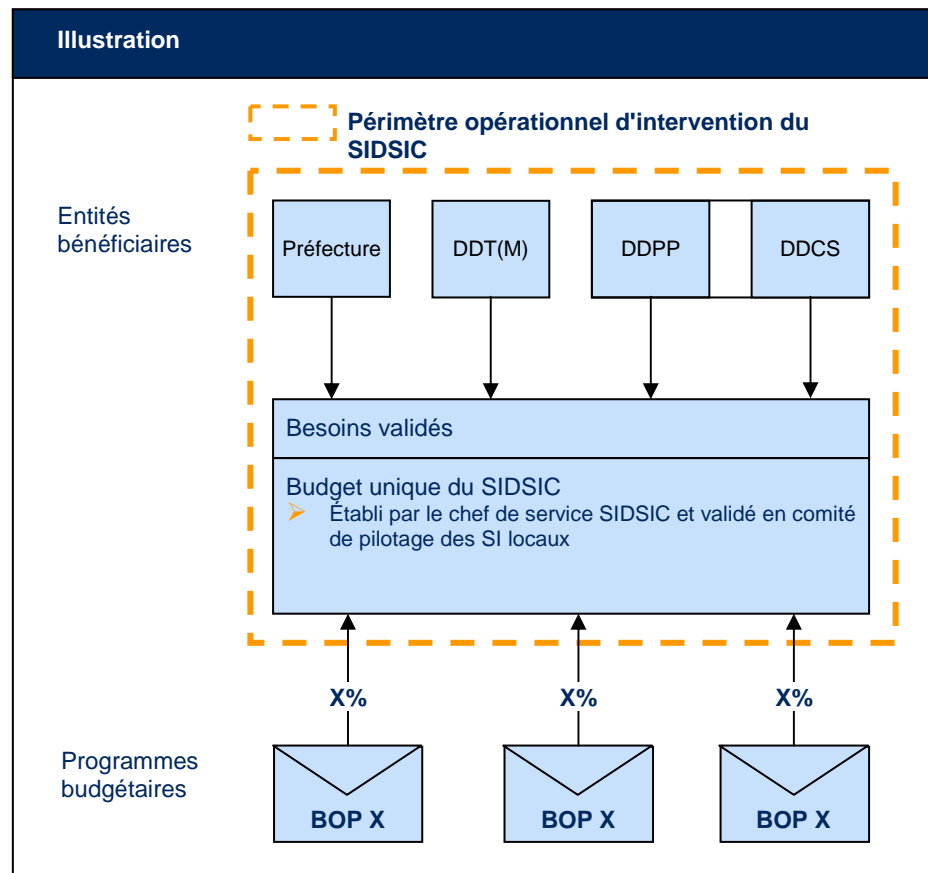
Illustration

Périmètre opérationnel d'intervention du SIDSIC

Entités bénéficiaires

Préfecture

DDT(M)

DDPP

DDCS

Besoins validés

Budget unique du SIDSIC

➢ Établi par le chef de service SIDSIC et validé en comité de pilotage des SI locaux

X%

X%

X%

Programmes budgétaires

BOP X

BOP X

BOP X